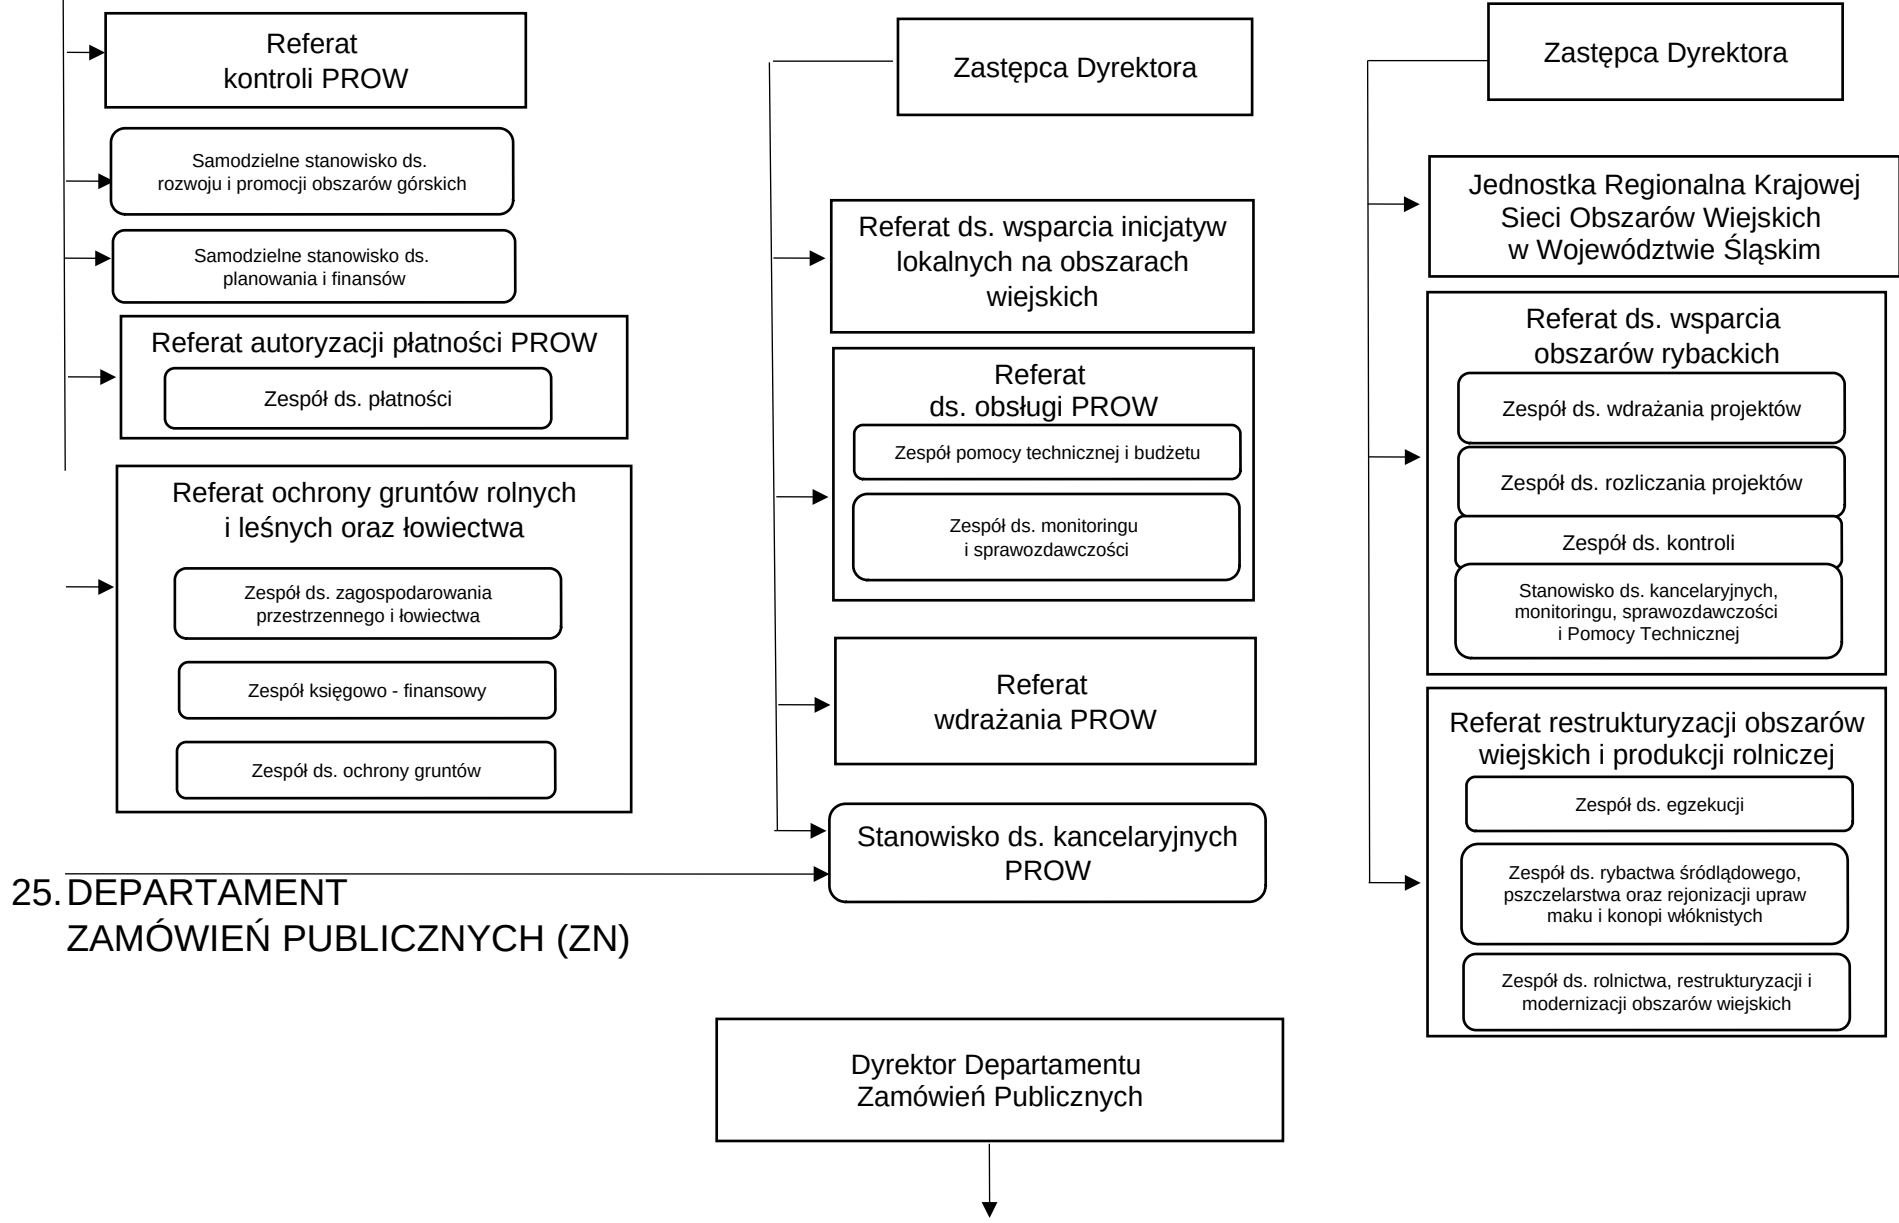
Referat kontroli PROW

Samodzielne stanowisko ds. rozwoju i promocji obszarów górskich

Samodzielne stanowisko ds. planowania i finansów

Referat autoryzacji płatności PROW

Zespół ds. płatności

Referat ochrony gruntów rolnych i leśnych oraz łowiectwa

Zespół ds. zagospodarowania przestrzennego i łowiectwa

Zespół księgowo - finansowy

Zespół ds. ochrony gruntów

Zastępca Dyrektora

Referat ds. wsparcia inicjatyw lokalnych na obszarach wiejskich

Referat ds. obsługi PROW

Zespół pomocy technicznej i budżetu

Zespół ds. monitoringu i sprawozdawczości

Referat wdrażania PROW

Stanowisko ds. kancelaryjnych PROW

Zastępca Dyrektora

Jednostka Regionalna Krajowej Sieci Obszarów Wiejskich w Województwie Śląskim

Referat ds. wsparcia obszarów rybackich

Zespół ds. wdrażania projektów

Zespół ds. rozliczania projektów

Zespół ds. kontroli

Stanowisko ds. kancelaryjnych, monitoringu, sprawozdawczości i Pomocy Technicznej

Referat restrukturyzacji obszarów wiejskich i produkcji rolniczej

Zespół ds. egzekucji

Zespół ds. rybactwa śródlądowego, pszczelarstwa oraz rejonizacji upraw maku i konopi włóknistych

Zespół ds. rolnictwa, restrukturyzacji i modernizacji obszarów wiejskich

25. DEPARTAMENT ZAMÓWIEŃ PUBLICZNYCH (ZN)

Dyrektor Departamentu Zamówień Publicznych